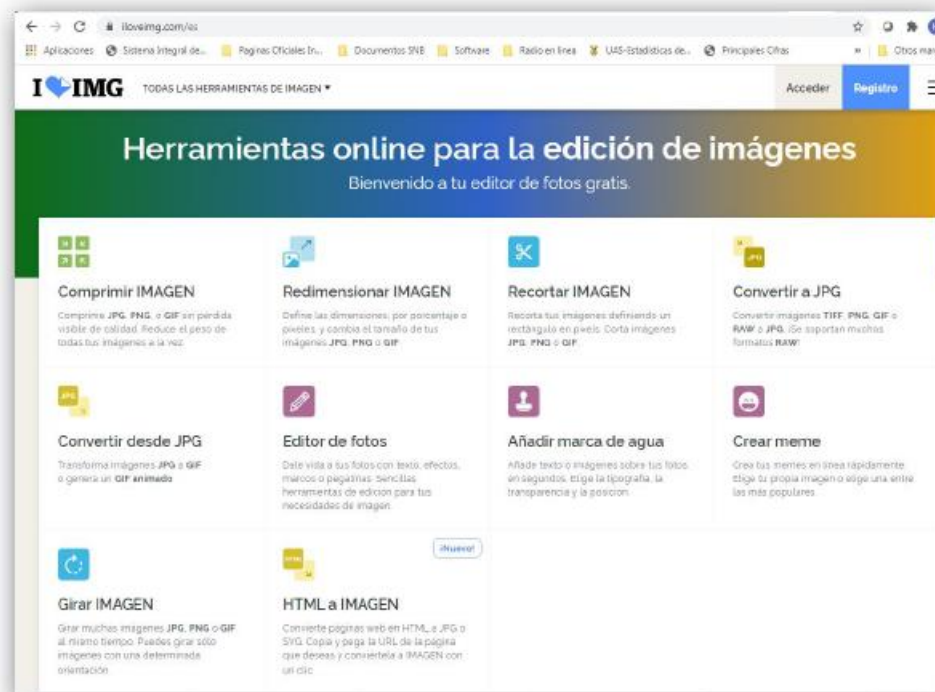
iloveimg.com/es

Aplicaciones Sistema Integral de... Paginas Oficiales In... Documentos SNE Software Radio en linea UAS-Estadisticas de... Principales Cifras » Otros mar

I IMG TODAS LAS HERRAMIENTAS DE IMAGEN ▾ Acceder Registro

Herramientas online para la edición de imágenes

Bienvenido a tu editor de fotos gratis.

Comprimir IMAGEN

Comprime JPG, PNG, o GIF sin pérdida visible de calidad. Reduce el peso de todas tus imágenes a la vez.

Redimensionar IMAGEN

Define las dimensiones, por porcentaje o píxeles, y cambia el tamaño de tus imágenes JPG, PNG o GIF.

Recortar IMAGEN

Recorta tus imágenes definiendo un rectángulo en pixels. Corta imágenes JPG, PNG o GIF.

Convertir a JPG

JPG

Convertir imágenes TIFF, PNG, GIF o RAW a JPG. ¡Se soportan muchos formatos RAW!

JPG

Convertir desde JPG

Transforma imágenes JPG a GIF o genera un GIF animado.

Editor de fotos

Date vida a tus fotos con texto, efectos, marcos o pegatinas. Sencillas herramientas de edición para tus necesidades de imagen.

Añadir marca de agua

Añade texto o imágenes sobre tus fotos en segundos. Elige la tipografía, la transparencia y la posición.

Crear meme

Crea tus memes en línea rápidamente. Elige tu propia imagen o elige una entre las más populares.

¡Nuevo!

Girar IMAGEN

Girar muchas imágenes JPG, PNG o GIF al mismo tiempo. Puedes girar solo imágenes con una determinada orientación.

HTML

HTML a IMAGEN

Convierte páginas web en HTML a JPG o SVG. Copia y pega la URL de la página que deseas y conviértela a IMAGEN con un clic.